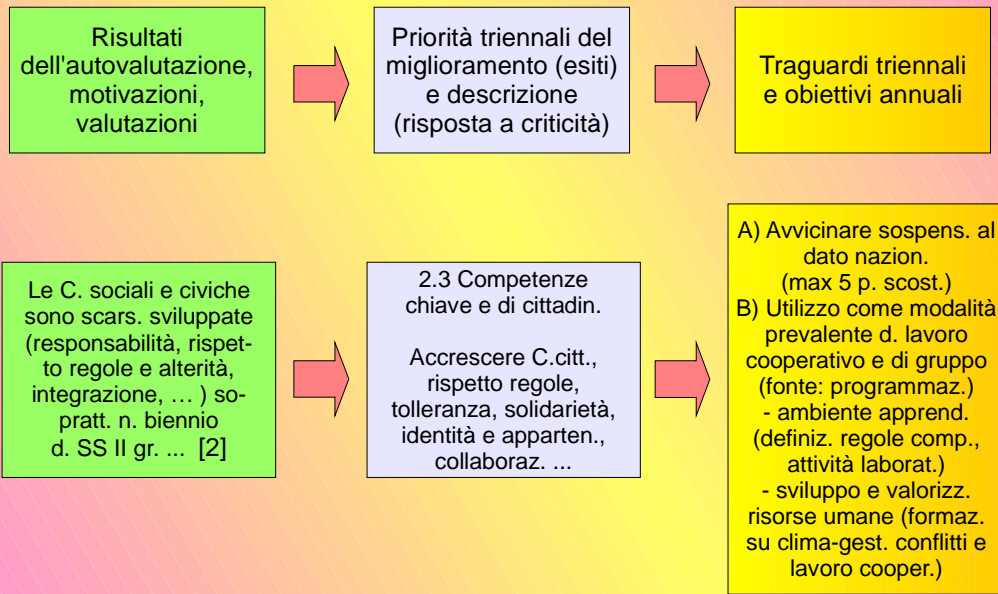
Risultati dell'autovalutazione, motivazioni, valutazioni

Priorità triennali del miglioramento (esiti) e descrizione (risposta a criticità)

Traguardi triennali e obiettivi annuali

Le C. sociali e civiche sono scars. sviluppate (responsabilità, rispetto regole e alterità, integrazione, … ) sopratt. n. biennio d. SS II gr. ... [2]

2.3 Competenze chiave e di cittadin.

Accrescere C.citt., rispetto regole, tolleranza, solidarietà, identità e apparten., collaboraz. ...

A) Avvicinare sospens. al dato nazion. (max 5 p. scost.)
B) Utilizzo come modalità prevalente d. lavoro cooperativo e di gruppo (fonte: programmaz.)
- ambiente apprend. (definiz. regole comp., attività laborat.)
- sviluppo e valorizz. risorse umane (formaz. su clima-gest. conflitti e lavoro cooper.)